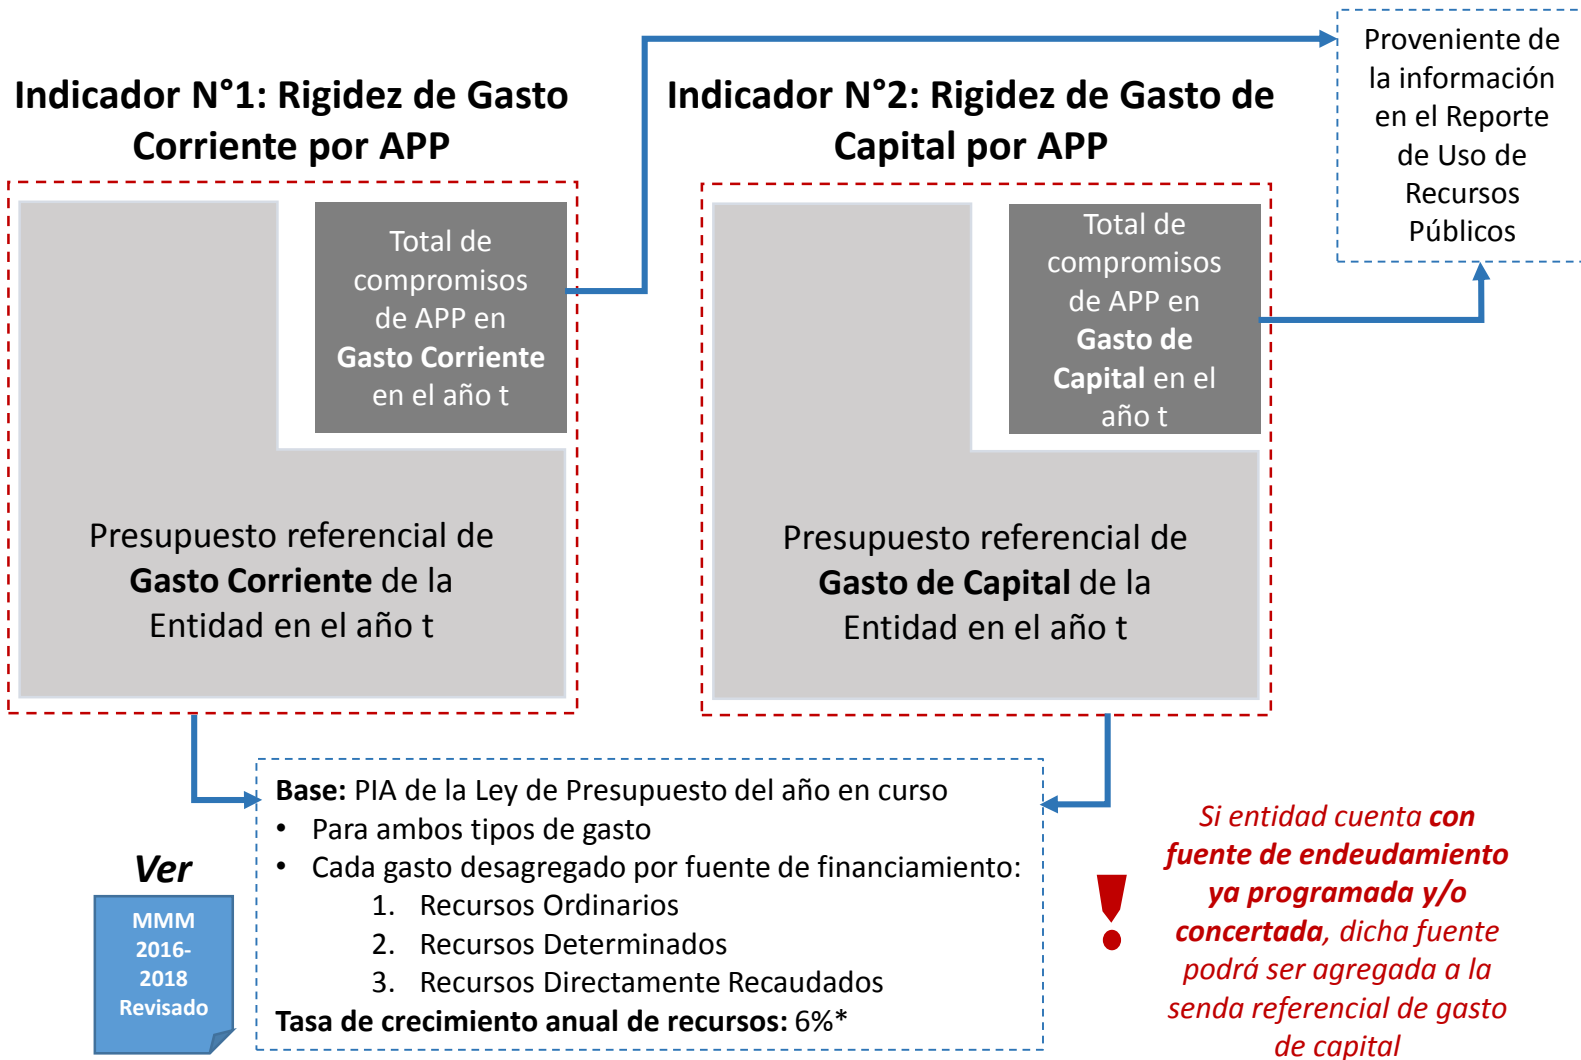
Indicador N°1: Rigidez de Gasto Corriente por APP

Total de compromisos de APP en **Gasto Corriente** en el año t

Presupuesto referencial de **Gasto Corriente** de la Entidad en el año t

Indicador N°2: Rigidez de Gasto de Capital por APP

Total de compromisos de APP en **Gasto de Capital** en el año t

Presupuesto referencial de **Gasto de Capital** de la Entidad en el año t

Proveniente de la información en el Reporte de Uso de Recursos Públicos

**Base:** PIA de la Ley de Presupuesto del año en curso
• Para ambos tipos de gasto
• Cada gasto desagregado por fuente de financiamiento:
1. Recursos Ordinarios
2. Recursos Determinados
3. Recursos Directamente Recaudados
**Tasa de crecimiento anual de recursos:** 6%*

Ver

MMM 2016-2018 Revisado

Si entidad cuenta **con fuente de endeudamiento ya programada y/o concertada**, dicha fuente podrá ser agregada a la senda referencial de gasto de capital